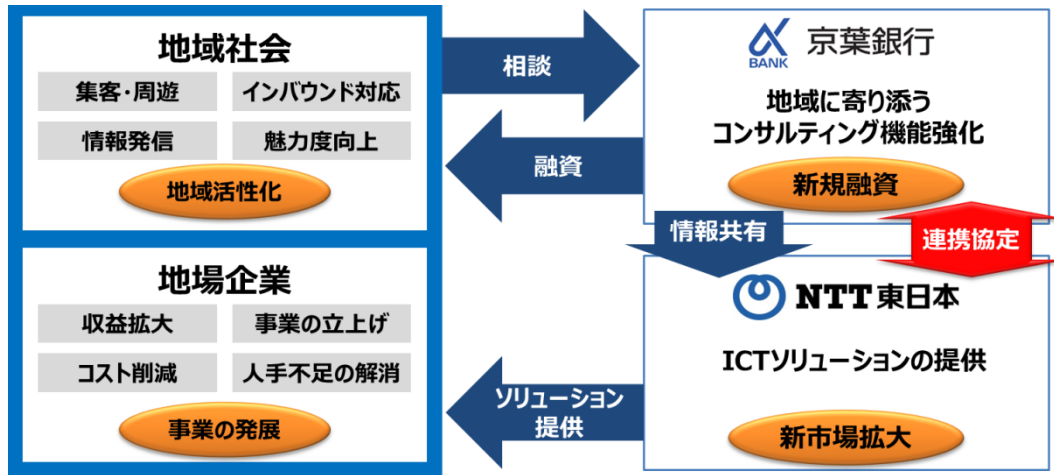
地域社会

集客・周遊

インバウンド対応

情報発信

魅力度向上

地域活性化

地場企業

収益拡大

事業の立上げ

コスト削減

人手不足の解消

事業の発展

相談

融資

情報共有

ソリューション提供

BANK 京葉銀行

地域に寄り添うコンサルティング機能強化

新規融資

連携協定

NTT東日本

ICTソリューションの提供

新市場拡大